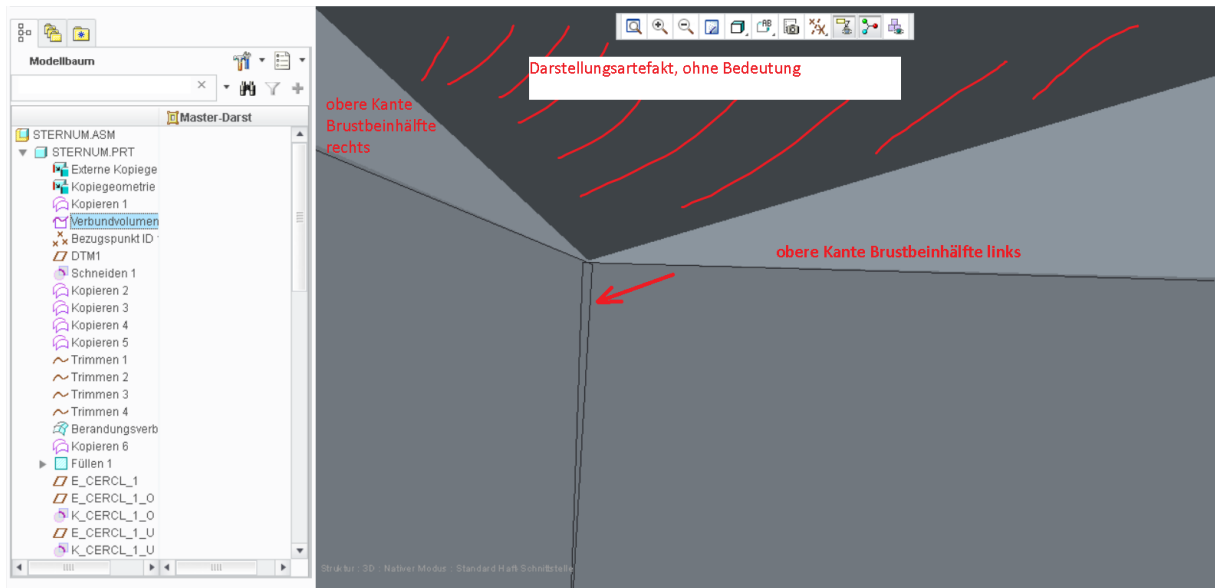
Modellbaum

Master-Darst

STERNUM.ASM
STERNUM.PRT
Externe Kopiege
Kopiegeometrie
Kopieren 1
Verbundvolumen
Bezugspunkt ID
DTM1
Schneiden 1
Kopieren 2
Kopieren 3
Kopieren 4
Kopieren 5
Trimmen 1
Trimmen 2
Trimmen 3
Trimmen 4
Berandungsverb
Kopieren 6
Füllen 1
E_CERCL_1
E_CERCL_1_O
K_CERCL_1_O
E_CERCL_1_U
K_CERCL_1_U

Darstellungsartefakt, ohne Bedeutung

obere Kante Brustbeinhälfte rechts

obere Kante Brustbeinhälfte links

Struktur : 3D : Nativer Modus : Standard Haft Schnittstelle